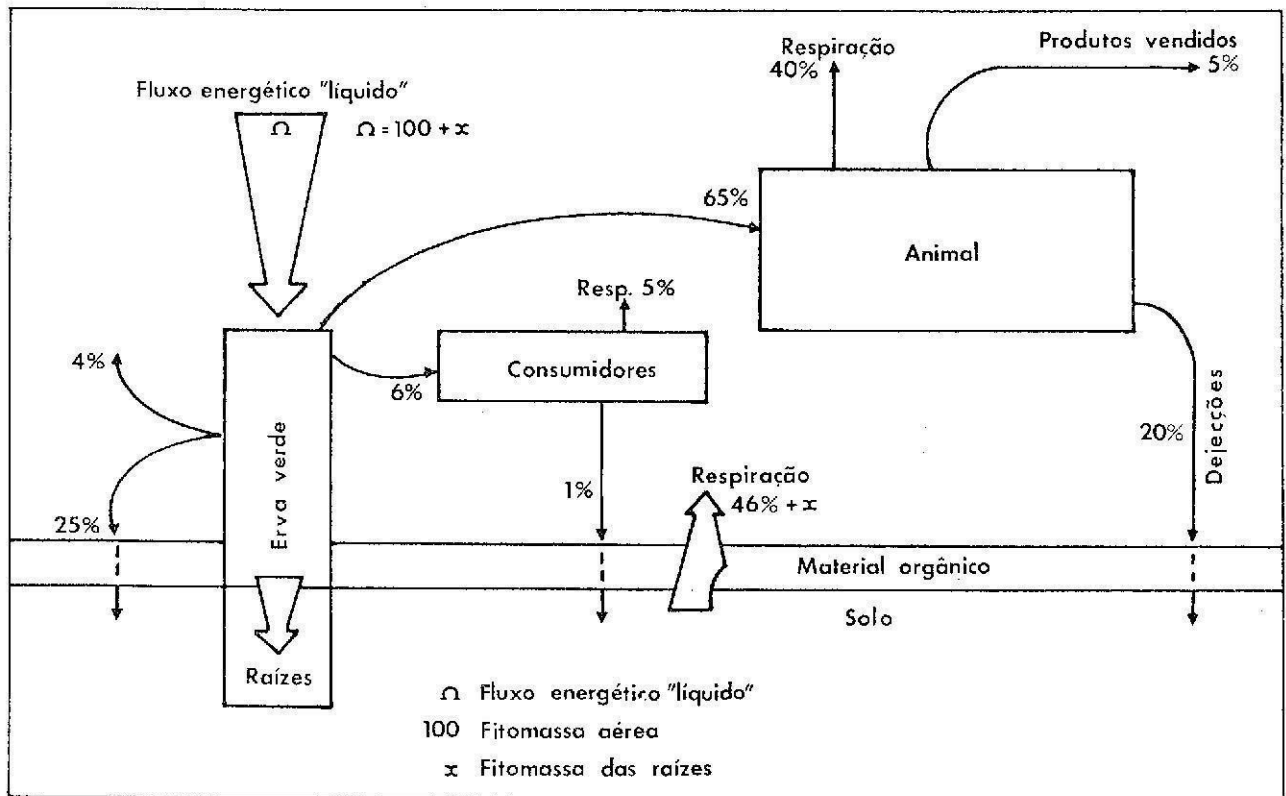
Fluxo energético "líquido"

$\Omega$

$\Omega = 100 + x$

Respiração
40%

Produtos vendidos
5%

65%

Animal

Resp. 5%

4%

Erva verde

6%

Consumidores

Dejecções

20%

1%

Respiração
46% + $x$

25%

Material orgânico

Solo

Raízes

$\Omega$ Fluxo energético "líquido"

100 Fitomassa aérea

$x$ Fitomassa das raízes